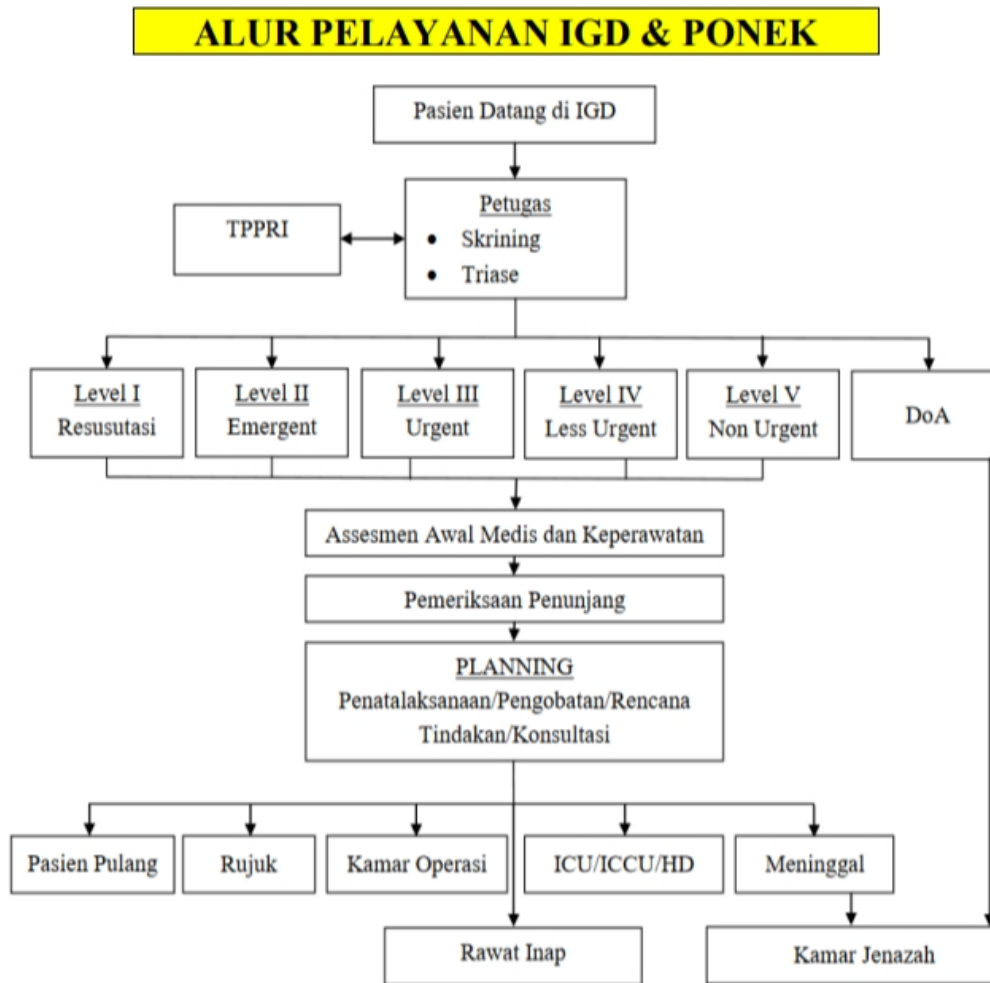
ALUR PELAYANAN IGD & PONEK

Pasien Datang di IGD

TPPRI

Petugas
• Skrining
• Triase

Level I
Resusutasi

Level II
Emergent

Level III
Urgent

Level IV
Less Urgent

Level V
Non Urgent

DoA

Assesmen Awal Medis dan Keperawatan

Pemeriksaan Penunjang

PLANNING
Penatalaksanaan/Pengobatan/Rencana Tindakan/Konsultasi

Pasien Pulang

Rujuk

Kamar Operasi

ICU/ICCU/HD

Meninggal

Rawat Inap

Kamar Jenazah